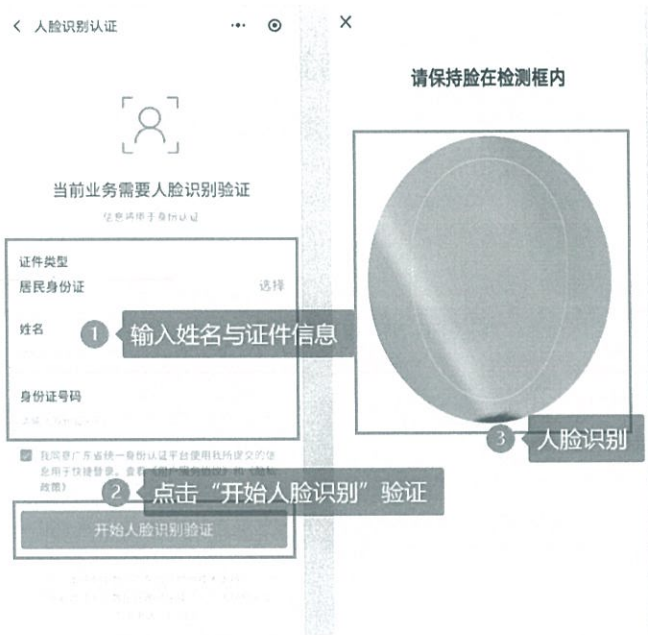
< 人脸识别认证 ··· ⊙

当前业务需要人脸识别验证

信息将用于身份认证

证件类型

居民身份证 选择

姓名

1 输入姓名与证件信息

身份证号码

我同意广东省统一身份认证平台使用我所提交的信息用于快捷登录。查看《用户服务协议》和《隐私政策》

2 点击“开始人脸识别”验证

开始人脸识别验证

×

请保持脸在检测框内

3 人脸识别